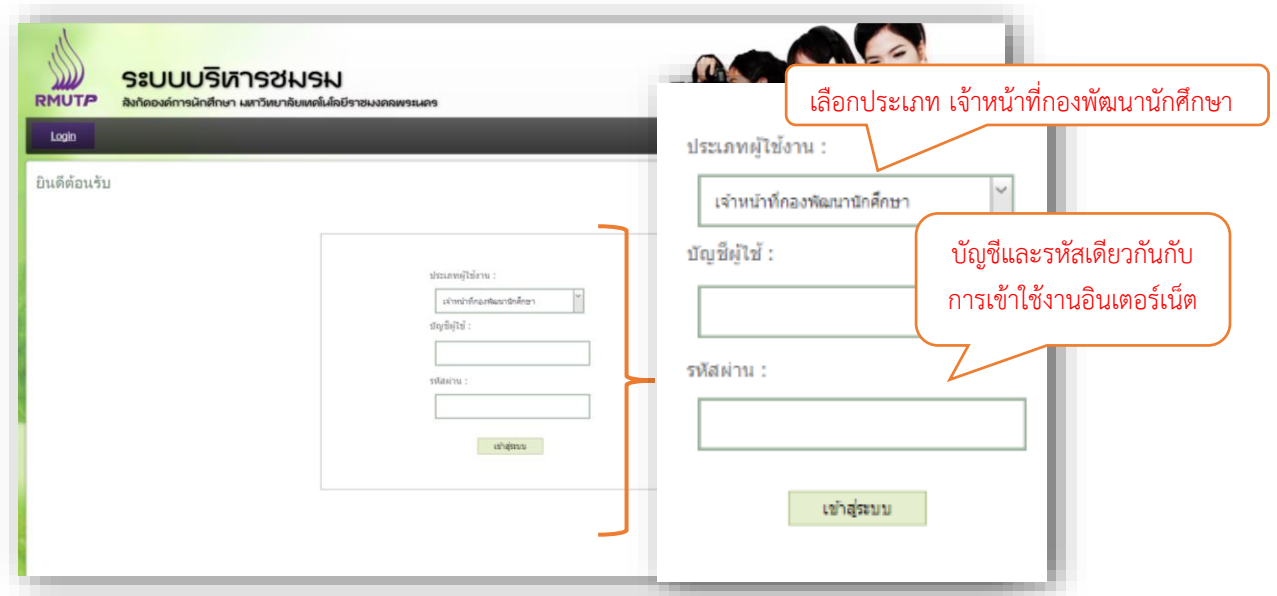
RMUTP

ระบบบริหารชมรม

สังกัดองค์การนักศึกษา มหาวิทยาลัยเทคโนโลยีราชมงคลพระนคร

Login

ยินดีต้อนรับ

ประเภทผู้ใช้งาน :

เจ้าหน้าที่กองพัฒนานักศึกษา

บัญชีผู้ใช้ :

รหัสผ่าน :

เข้าสู่ระบบ

เลือกประเภท เจ้าหน้าที่กองพัฒนานักศึกษา

ประเภทผู้ใช้งาน :

เจ้าหน้าที่กองพัฒนานักศึกษา

บัญชีผู้ใช้ :

บัญชีและรหัสเดียวกันกับการเข้าใช้งานอินเตอร์เน็ต

รหัสผ่าน :

เข้าสู่ระบบ